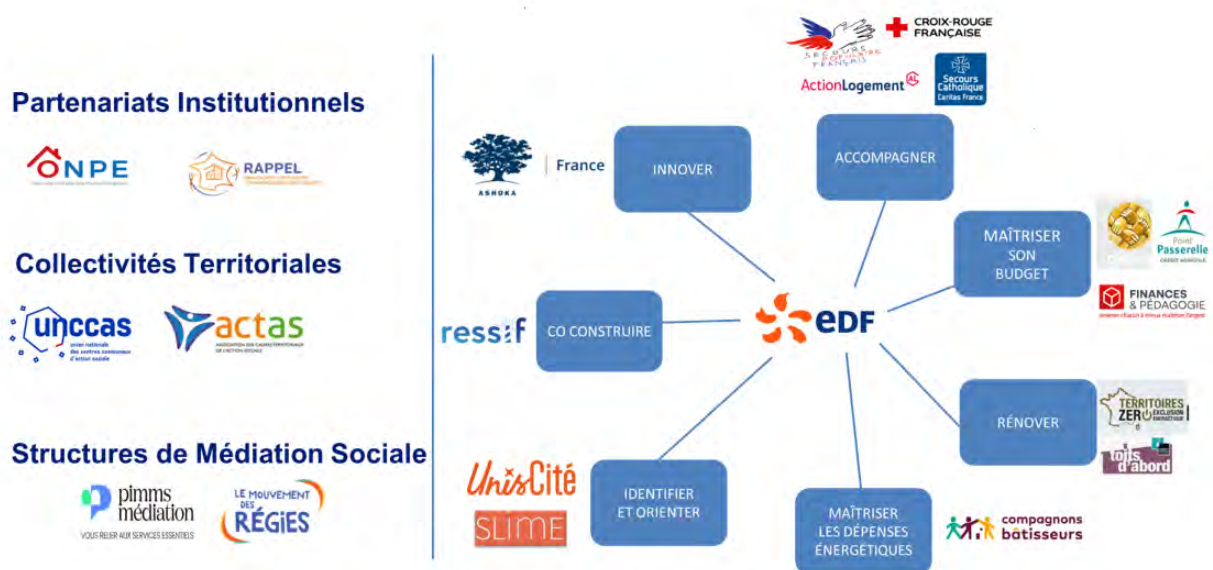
Partenariats Institutionnels

ONPE

RAPPEL

Collectivités Territoriales

unccas
union nationale des centres communaux d'action sociale

actas

Structures de Médiation Sociale

pimms médiation
VOUS RELIER AUX SERVICES ESSENTIELS

LE MOUVEMENT DES RÉGIES

SECOURS POPULAIRE FRANÇAIS

CROIX-ROUGE FRANÇAISE

ActionLogement

Secours Catholique Caritas France

ASHOKA

France

INNOVER

ACCOMPAGNER

MAÎTRISER SON BUDGET

Point Passerelle
CRÉDIT AGRICOLE

FINANCES & PÉDAGOGIE

ressif

CO CONSTRUIRE

EDF

RÉNOVER

TERRITOIRES ZERO EXCLUSION ÉNERGÉTIQUE

toits d'abord

UnisCité

SLIME

IDENTIFIER ET ORIENTER

MAÎTRISER LES DÉPENSES ÉNERGÉTIQUES

compagnons bâtisseurs